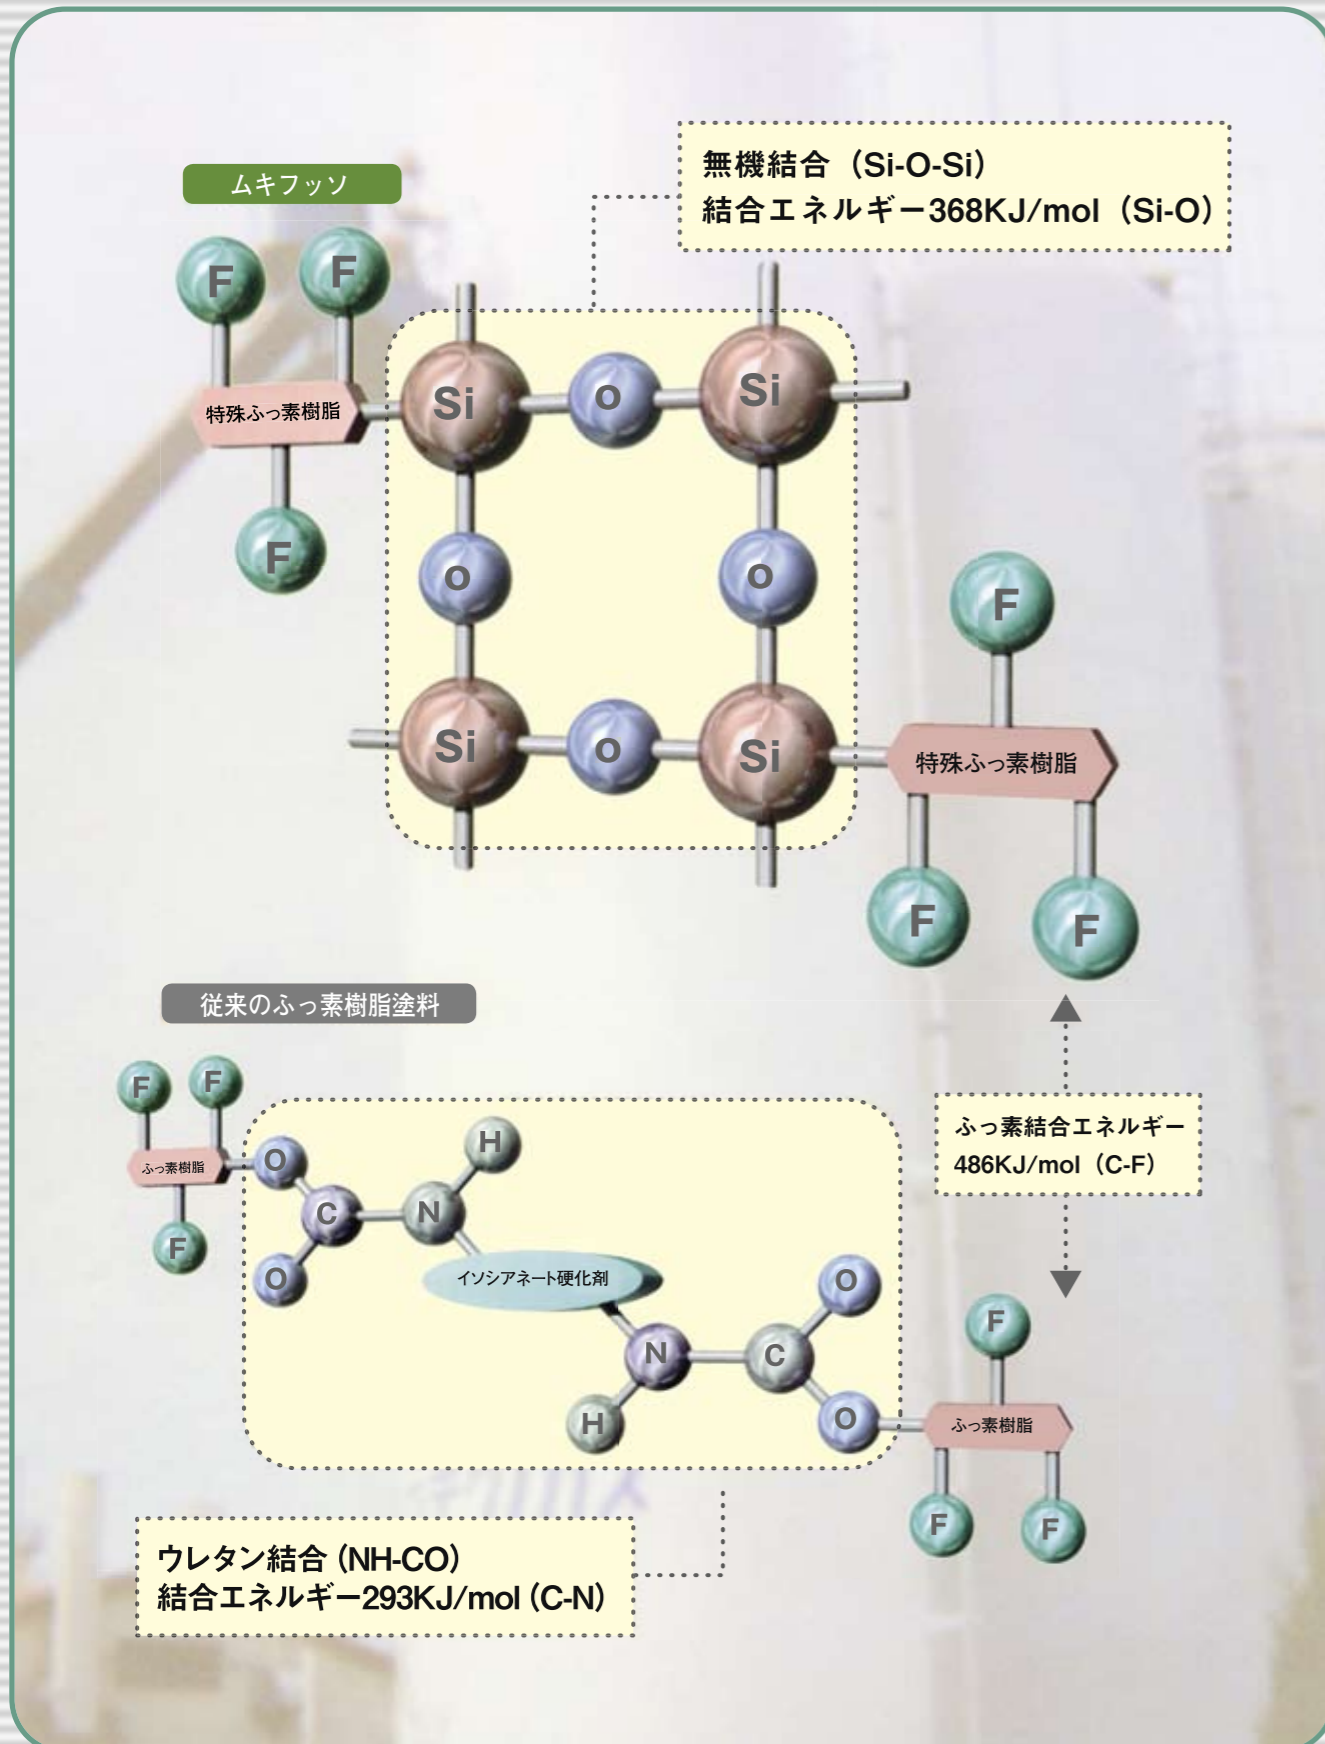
無機結合（Si-O-Si）
結合エネルギー368KJ/mol（Si-O）

ムキフッソ

F F
特殊ふっ素樹脂
F
Si O Si
O O
Si O Si
F
特殊ふっ素樹脂
F F

従来のふっ素樹脂塗料

ふっ素結合エネルギー
486KJ/mol（C-F）

F F
ふっ素樹脂
F
O
C
O
N
H
イソシアネート硬化剤
O
N C
H O
F
ふっ素樹脂
F F

ウレタン結合（NH-CO）
結合エネルギー293KJ/mol（C-N）